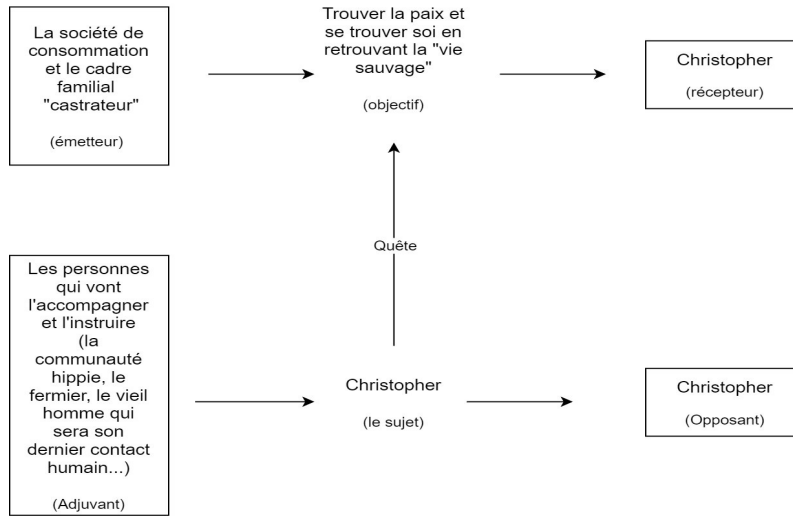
La société de consommation et le cadre familial "castrateur"

(émetteur)

Trouver la paix et se trouver soi en retrouvant la "vie sauvage"

(objectif)

Christopher

(récepteur)

Quête

Les personnes qui vont l'accompagner et l'instruire (la communauté hippie, le fermier, le vieil homme qui sera son dernier contact humain...)

(Adjuvant)

Christopher

(le sujet)

Christopher

(Opposant)